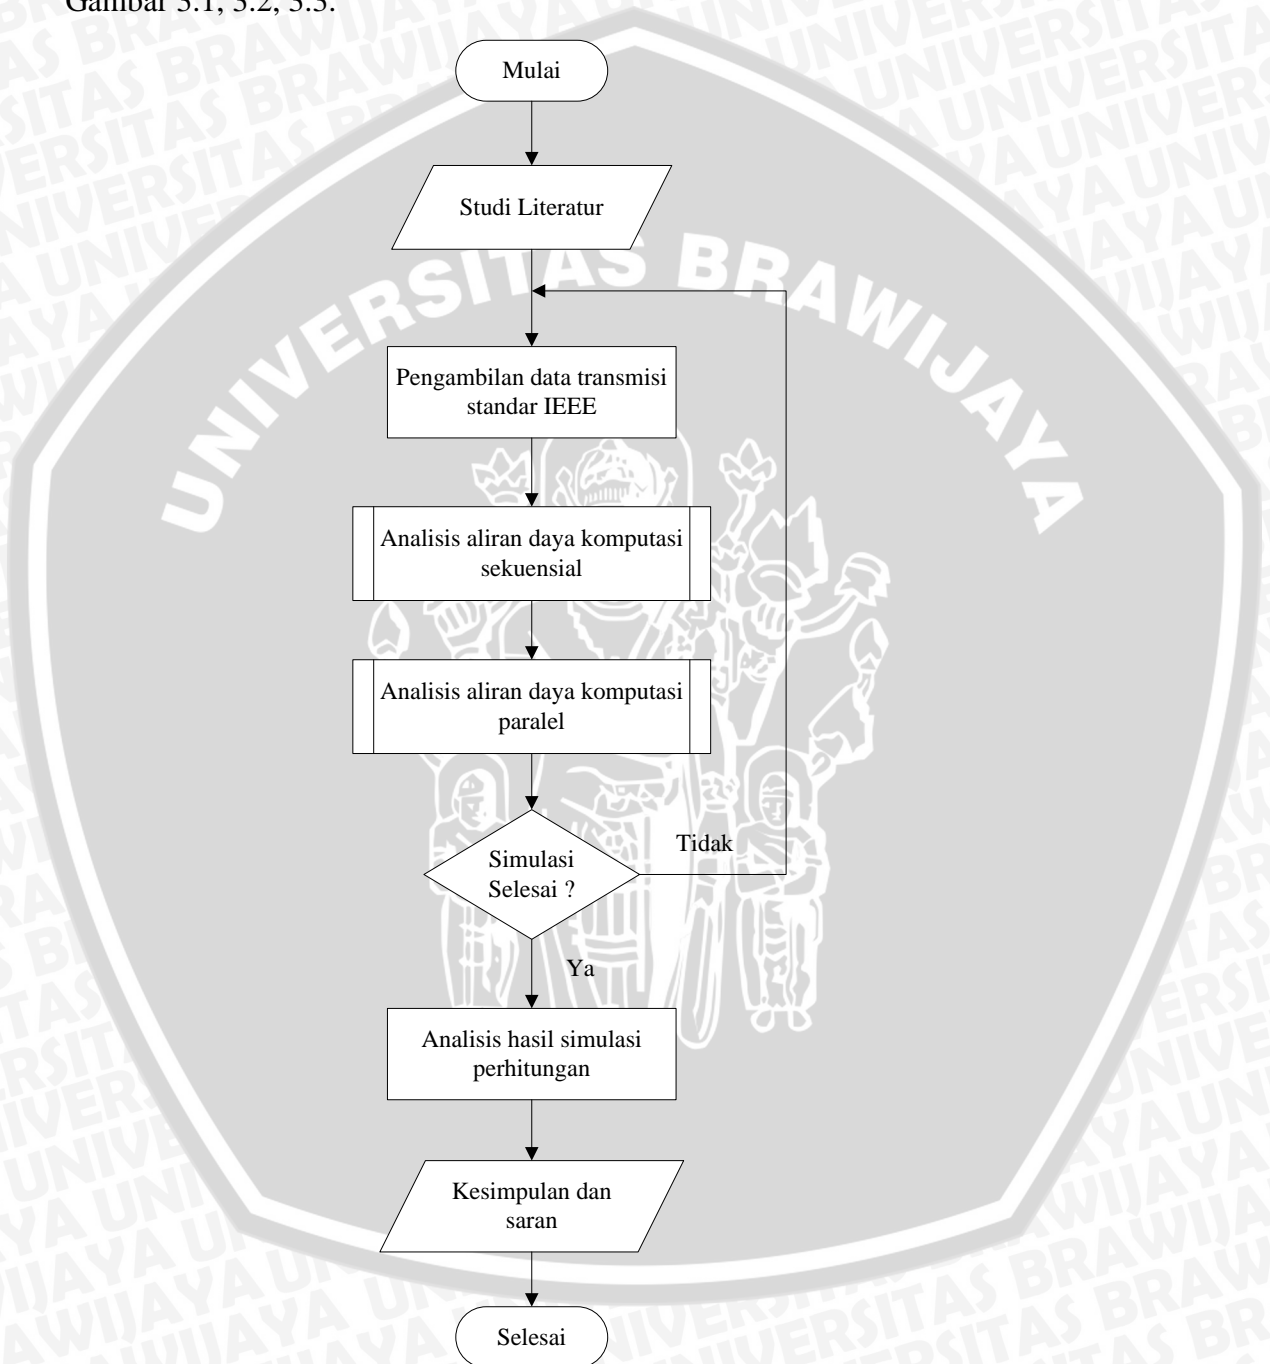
Gambar 3.1, 3.2, 3.3.

UNIVERSITAS BRAWIJAYA

Mulai

Studi Literatur

Pengambilan data transmisi standar IEEE

Analisis aliran daya komputasi sekuensial

Analisis aliran daya komputasi paralel

Simulasi Selesai ?

Tidak

Ya

Analisis hasil simulasi perhitungan

Kesimpulan dan saran

Selesai